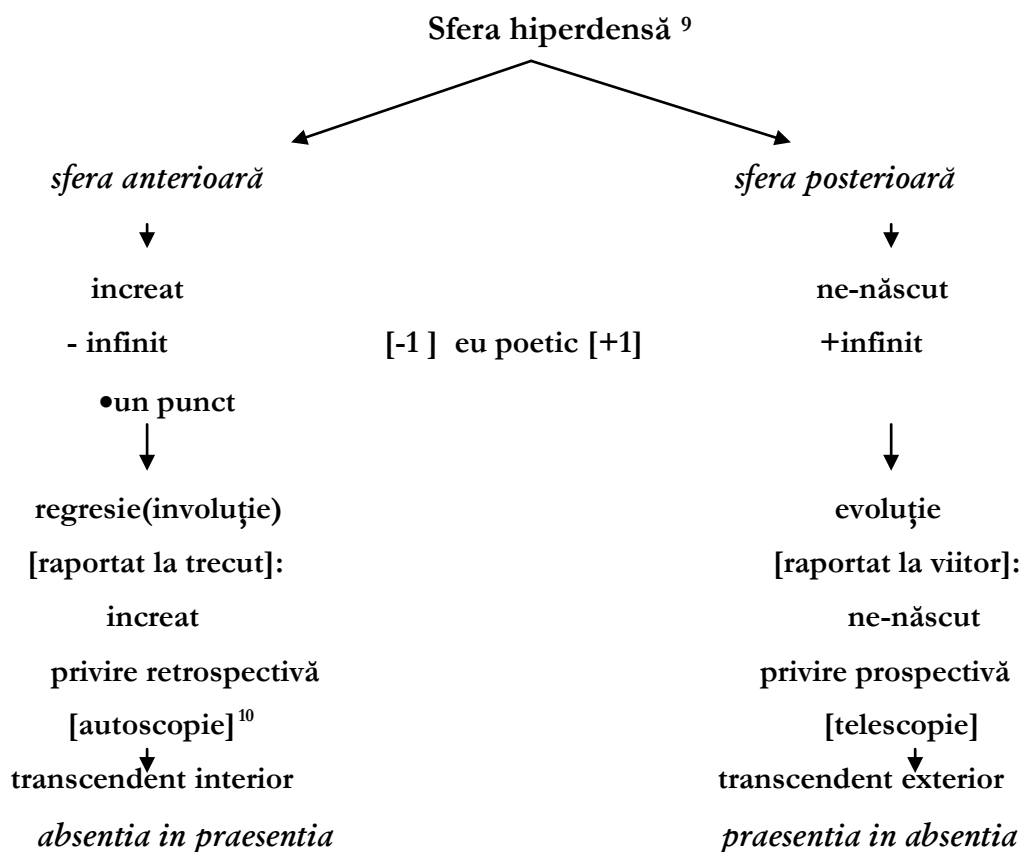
Sfera hiperdensă $^{9}$

*sfera anterioară*

increat

- infinit

•un punct

regresie(involuție)

[raportat la trecut]:

increat

privire retrospectivă

[autoscopie]$^{10}$

transcendent interior

*absentia in praesentia*

[-1 ] eu poetic [+1]

*sfera posterioară*

ne-născut

+infinit

evoluție

[raportat la viitor]:

ne-născut

privire prospectivă

[telescopie]

transcendent exterior

*praesentia in absentia*